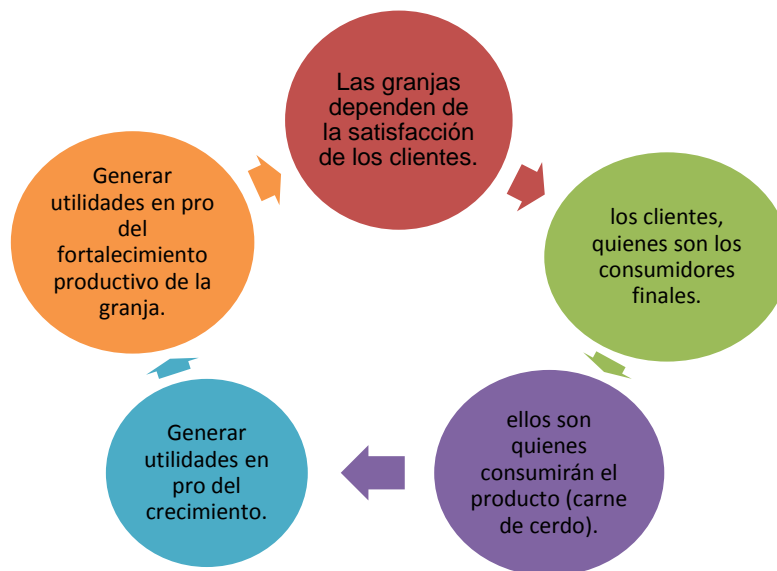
Las granjas dependen de la satisfacción de los clientes.

los clientes, quienes son los consumidores finales.

ellos son quienes consumirán el producto (carne de cerdo).

Generar utilidades en pro del crecimiento.

Generar utilidades en pro del fortalecimiento productivo de la granja.